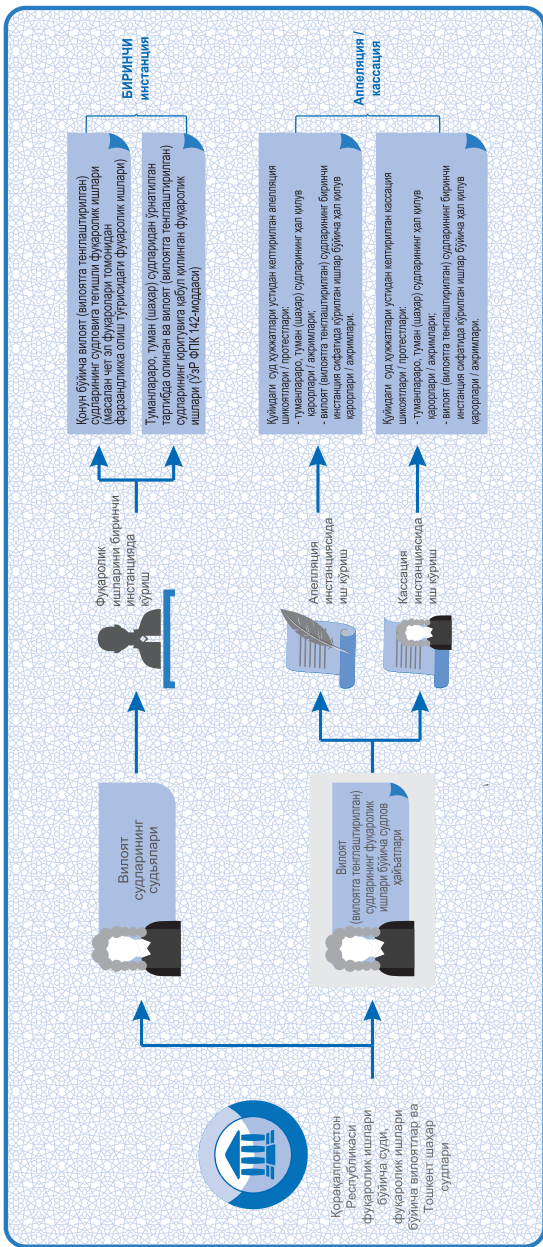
Қорақалпоғистон Республикаси фуқаролик ишлари бўйича суди, фуқаролик ишлари бўйича вилоятлар ва Тошкент шаҳар судлари

Вилоят судларининг судьялари

Вилоят (вилоятга тенглаштирилган) судларининг фуқаролик ишлари бўйича судлов ҳайъатлари

Фуқаролик ишларни биринчи инстанцияда кўриш

Апелляция инстанциясида иш кўриш

Кассация инстанциясида иш кўриш

БИРИНЧИ инстанция

Қонун бўйича вилоят (вилоятга тенглаштирилган) судларининг судловига тегишли фуқаролик ишлари (масалан чет эл фуқаролари томонидан фарзандликка олиш тўғрисидаги фуқаролик ишлари)

Туманлараро, туман (шаҳар) судларидан ўрнатилган тартибда олинган ва вилоят (вилоятга тенглаштирилган) судларининг юритувига қабул қилинган фуқаролик ишлари (ЎзР ФПК 142-моддаси)

Апелляция / кассация

Қуйидаги суд ҳужжатлари устидан келтирилган апелляция шикоятлари / протестлари:
- туманлараро, туман (шаҳар) судларининг ҳал қилув қарорлари / ажримлари;
- вилоят (вилоятга тенглаштирилган) судларининг биринчи инстанция сифатида кўрилган ишлар бўйича ҳал қилув қарорлари / ажримлари.

Қуйидаги суд ҳужжатлари устидан келтирилган кассация шикоятлари / протестлари:
- туманлараро, туман (шаҳар) судларининг ҳал қилув қарорлари / ажримлари;
- вилоят (вилоятга тенглаштирилган) судларининг биринчи инстанция сифатида кўрилган ишлар бўйича ҳал қилув қарорлари / ажримлари.